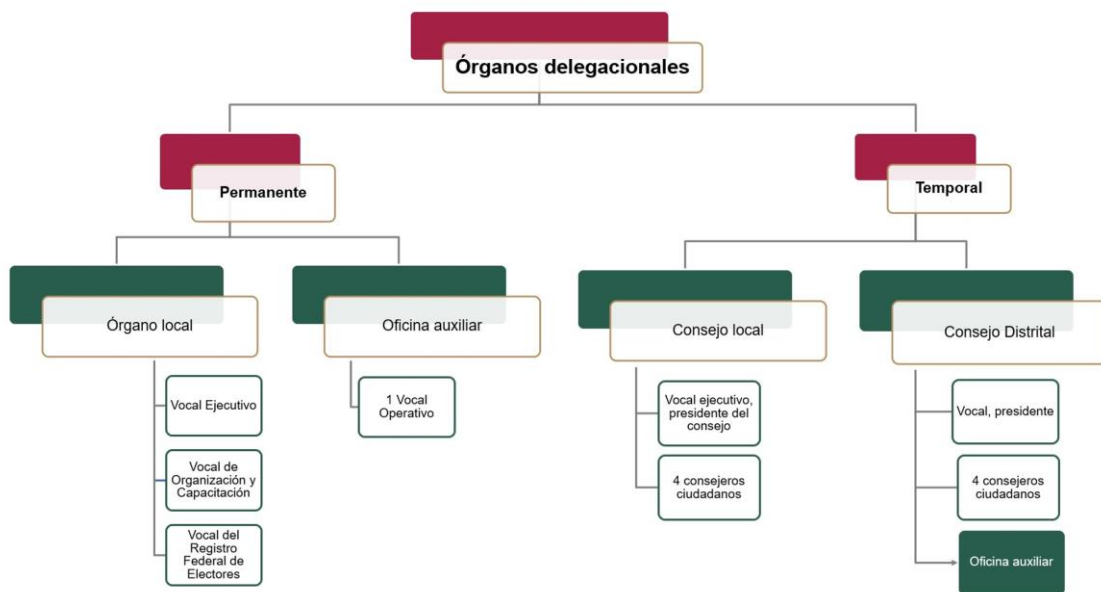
Órganos delegacionales

Permanente

Temporal

Órgano local

Vocal Ejecutivo

Vocal de Organización y Capacitación

Vocal del Registro Federal de Electores

Oficina auxiliar

1 Vocal Operativo

Consejo local

Vocal ejecutivo, presidente del consejo

4 consejeros ciudadanos

Consejo Distrital

Vocal, presidente

4 consejeros ciudadanos

Oficina auxiliar